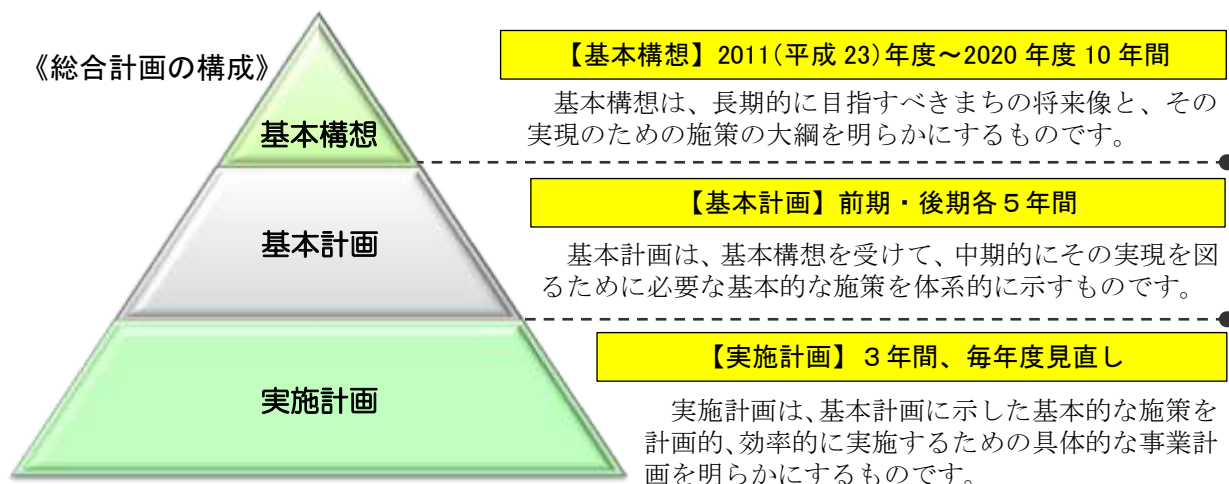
《総合計画の構成》

基本構想

基本計画

実施計画

【基本構想】2011(平成 23)年度～2020 年度 10 年間

基本構想は、長期的に目指すべきまちの将来像と、その実現のための施策の大綱を明らかにするものです。

【基本計画】前期・後期各５年間

基本計画は、基本構想を受けて、中期的にその実現を図るために必要な基本的な施策を体系的に示すものです。

【実施計画】３年間、毎年度見直し

実施計画は､基本計画に示した基本的な施策を計画的､効率的に実施するための具体的な事業計画を明らかにするものです。